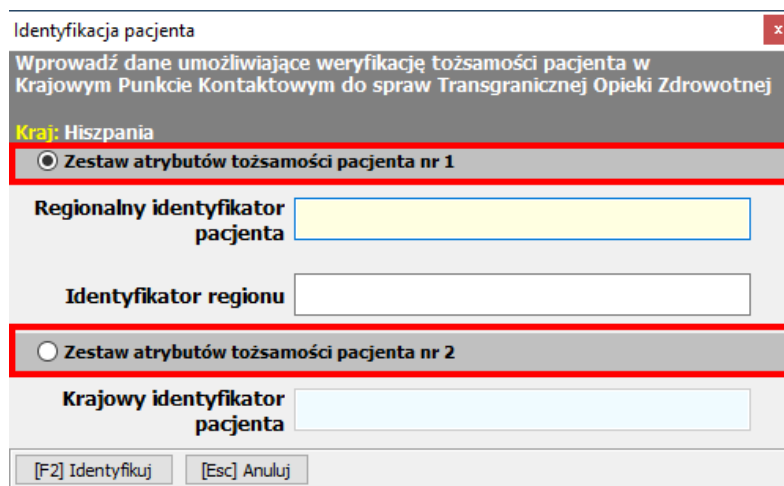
Identyfikacja pacjenta

x

Wprowadź dane umożliwiające weryfikację tożsamości pacjenta w Krajowym Punkcie Kontaktowym do spraw Transgranicznej Opieki Zdrowotnej

Kraj: Hiszpania

Zestaw atrybutów tożsamości pacjenta nr 1

Regionalny identyfikator pacjenta

Identyfikator regionu

Zestaw atrybutów tożsamości pacjenta nr 2

Krajowy identyfikator pacjenta

[F2] Identyfikuj

[Esc] Anuluj